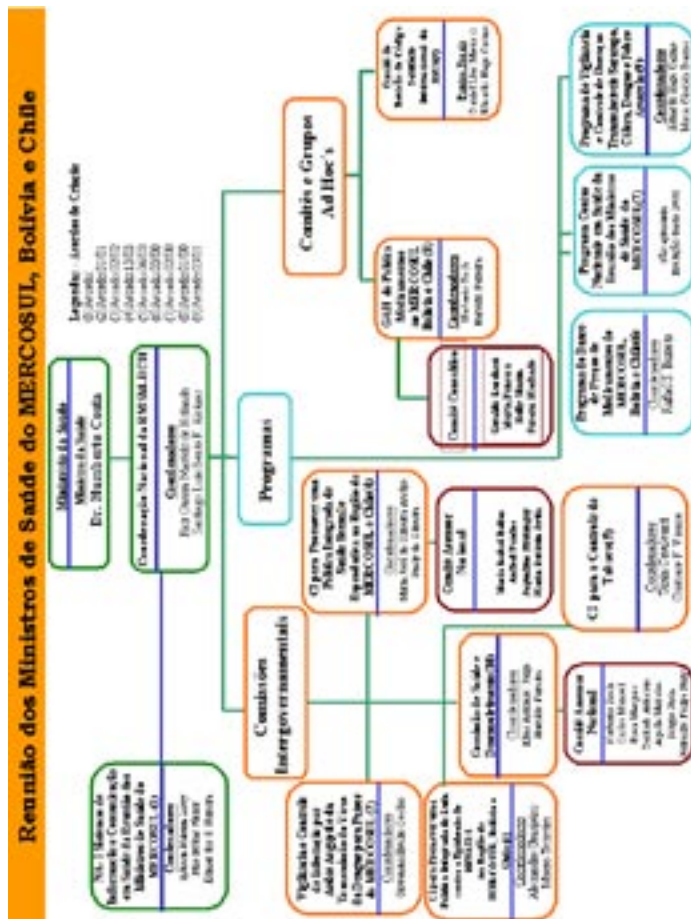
Reunião dos Ministros de Saúde do MERCOSUL, Bolívia e Chile

Ministério da Saúde
Ministro da Saúde
Dr. Humberto Costa

Coordenação Nacional da RMSMBCH
Coordenadores
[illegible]

Legenda: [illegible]
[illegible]

Comissões Intergovernamentais

Programas

Comitês e Grupos Ad Hoc's

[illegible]
Coordenadores
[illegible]

Vigilância e Controle de Infecção Hospitalar por AIDS, Tuberculose, Hepatites Virais e Drogas para Países do MERCOSUL
Coordenadores
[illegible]

CI para Implementar Política Integrada de Redução de Danos no MERCOSUL, Bolívia e Chile
Coordenadores
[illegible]

Comissão de Saúde e Desenvolvimento
Coordenadores
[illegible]

Comitê Assessor Nacional
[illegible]

CI para Promover uma Política Integrada de Saúde Mental no MERCOSUL e Chile
Coordenadores
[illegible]

Comitê Assessor Nacional
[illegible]

CI para o Controle do Tabaco
Coordenadores
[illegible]

GAH de Política de Medicamentos no MERCOSUL, Bolívia e Chile
Coordenadores
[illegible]

Comitê Consultivo
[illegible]

Comitê de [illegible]
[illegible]

Programa de Base de Preços de Medicamentos do MERCOSUL, Bolívia e Chile
Coordenador
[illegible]

Programa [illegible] em Saúde do MERCOSUL
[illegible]

Programa de Vigilância e Controle de Doenças Transmitidas por Vetores, Cólera, Dengue e Febre Amarela
Coordenadores
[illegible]